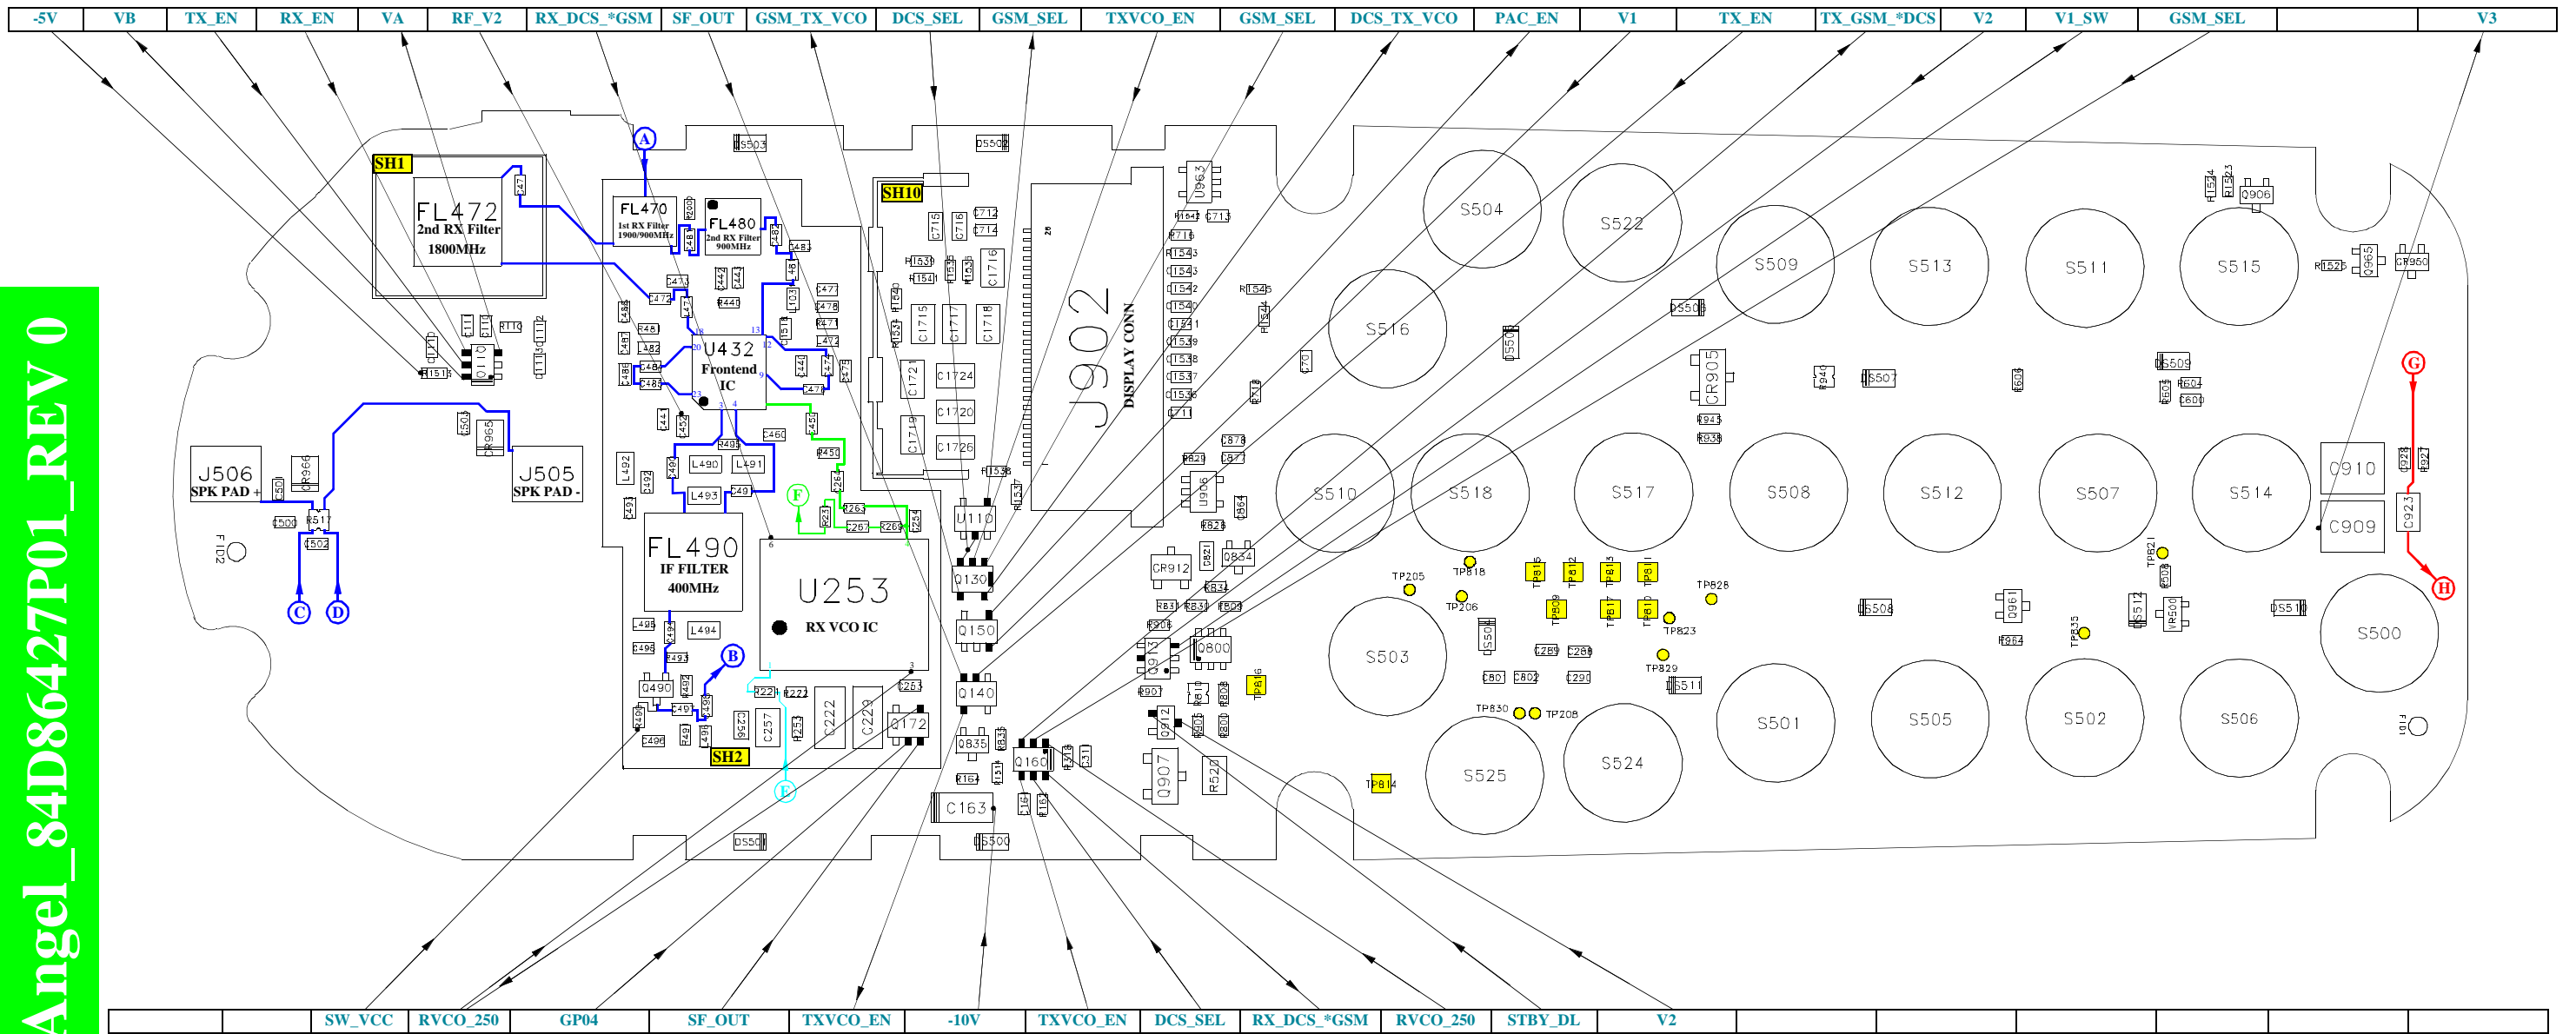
| -5V | VB | TX_EN | RX_EN | VA | RF_V2 | RX_DCS_*GSM | SF_OUT | GSM_TX_VCO | DCS_SEL | GSM_SEL | TXVCO_EN | GSM_SEL | DCS_TX_VCO | PAC_EN | V1 | TX_EN | TX_GSM_*DCS | V2 | V1_SW | GSM_SEL | | V3 |
|---|---|---|---|---|---|---|---|---|---|---|---|---|---|---|---|---|---|---|---|---|---|---|

Angel_84D86427P01_REV 0

SH1
FL472
2nd RX Filter
1800MHz

A
FL470
1st RX Filter
1900/900MHz
FL480
2nd RX Filter
900MHz

U432
Frontend
IC

SH10
J902
DISPLAY CONN

J506
SPK PAD +
J505
SPK PAD -

C D

F

FL490
IF FILTER
400MHz

U253
RX VCO IC

B

E

SH2

U110
Q130
Q150
Q140
Q160
C163

S504 S522 S509 S513 S511 S515
S516
S510 S518 S517 S508 S512 S507 S514
S503 S501 S505 S502 S506 S500
S525 S524

CR905
Q910
C909
C923
G
H

TP205 TP818 TP815 TP812 TP813 TP811 TP828
TP206 TP809 TP817 TP810 TP823
TP829
TP830 TP208
TP814
TP816
TP835
TP821

CR912
Q800
Q907
R520
Q906
Q965
CR950
Q961
VR500
FID1
FID2

| | | SW_VCC | RVCO_250 | GP04 | SF_OUT | TXVCO_EN | -10V | TXVCO_EN | DCS_SEL | RX_DCS_*GSM | RVCO_250 | STBY_DL | V2 | | | | | | |
|---|---|---|---|---|---|---|---|---|---|---|---|---|---|---|---|---|---|---|---|